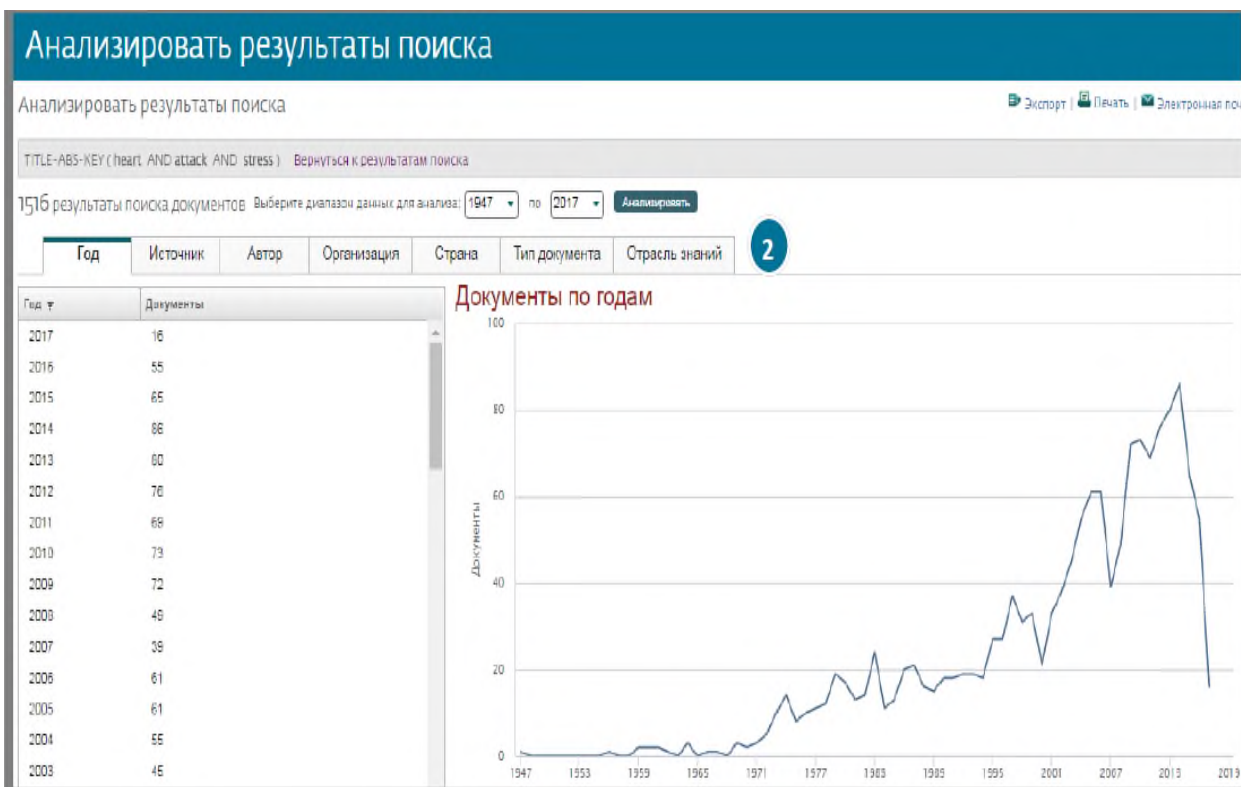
Анализировать результаты поиска

Анализировать результаты поиска

Экспорт | Печать | Электронная поч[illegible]

TITLE-ABS-KEY ( heart AND attack AND stress ) Вернуться к результатам поиска

1516 результаты поиска документов Выберите диапазон данных для анализа: 1947 по 2017 Анализировать

2

Год | Источник | Автор | Организация | Страна | Тип документа | Отрасль знаний

| Год | Документы |
|---|---|
| 2017 | 16 |
| 2016 | 55 |
| 2015 | 65 |
| 2014 | 86 |
| 2013 | 80 |
| 2012 | 76 |
| 2011 | 69 |
| 2010 | 73 |
| 2009 | 72 |
| 2008 | 49 |
| 2007 | 39 |
| 2006 | 61 |
| 2005 | 61 |
| 2004 | 55 |
| 2003 | 45 |

Документы по годам

100
80
60
40
20
0

Документы

1947 1953 1959 1965 1971 1977 1983 1989 1995 2001 2007 2013 2019